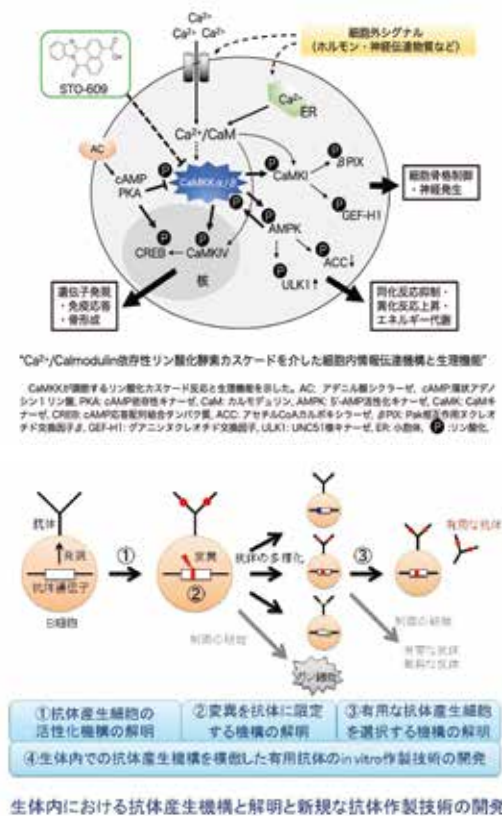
$Ca^{2+}$
$Ca^{2+}$ $Ca^{2+}$

細胞外シグナル
（ホルモン・神経伝達物質など）

STO-609

$Ca^{2+}$
ER

$Ca^{2+}$/CaM

AC

cAMP
PKA

CaMKKα/β

CaMKI

βPIX

GEF-H1

細胞骨格制御
・神経発生

CREB

CaMKIV

AMPK

ACC↓

ULK1↑

核

遺伝子発現
・免疫応答
・骨形成

同化反応抑制・
異化反応上昇・
エネルギー代謝

"$Ca^{2+}$/Calmodulin依存性リン酸化酵素カスケードを介した細胞内情報伝達機構と生理機能"

CaMKKが調節するリン酸化カスケード反応と生理機能を示した。AC: アデニル酸シクラーゼ, cAMP:環状アデノシン1リン酸, PKA: cAMP依存性キナーゼ, CaM: カルモデュリン, AMPK: 5'-AMP活性化キナーゼ, CaMK: CaMキナーゼ, CREB: cAMP応答配列結合タンパク質, ACC: アセチルCoAカルボキシラーゼ, βPIX: Pak相互作用グアニンヌクレオチド交換因子, GEF-H1: グアニンヌクレオチド交換因子, ULK1: UNC51様キナーゼ, ER: 小胞体, P :リン酸化。

抗体

発現

抗体遺伝子

B細胞

①

変異

②

抗体の多様化

③

有用な抗体

制御の破綻

制御の破綻

有害な抗体
無用な抗体

ガン細胞

①抗体産生細胞の活性化機構の解明

②変異を抗体に限定する機構の解明

③有用な抗体産生細胞を選択する機構の解明

④生体内での抗体産生機構を模倣した有用抗体のin vitro作製技術の開発

生体内における抗体産生機構と解明と新規な抗体作製技術の開発